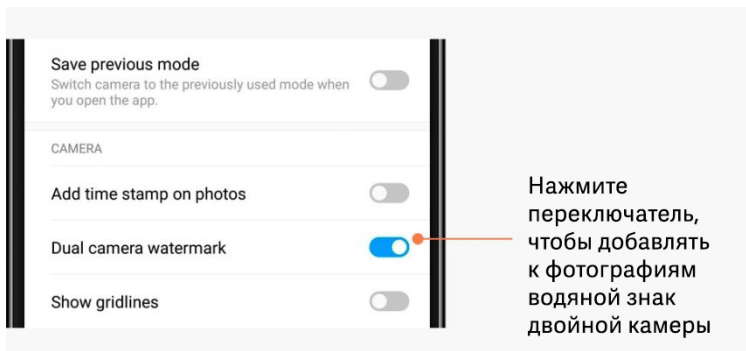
Save previous mode
Switch camera to the previously used mode when you open the app.

CAMERA

Add time stamp on photos

Dual camera watermark

Show gridlines

Нажмите переключатель, чтобы добавлять к фотографиям водяной знак двойной камеры